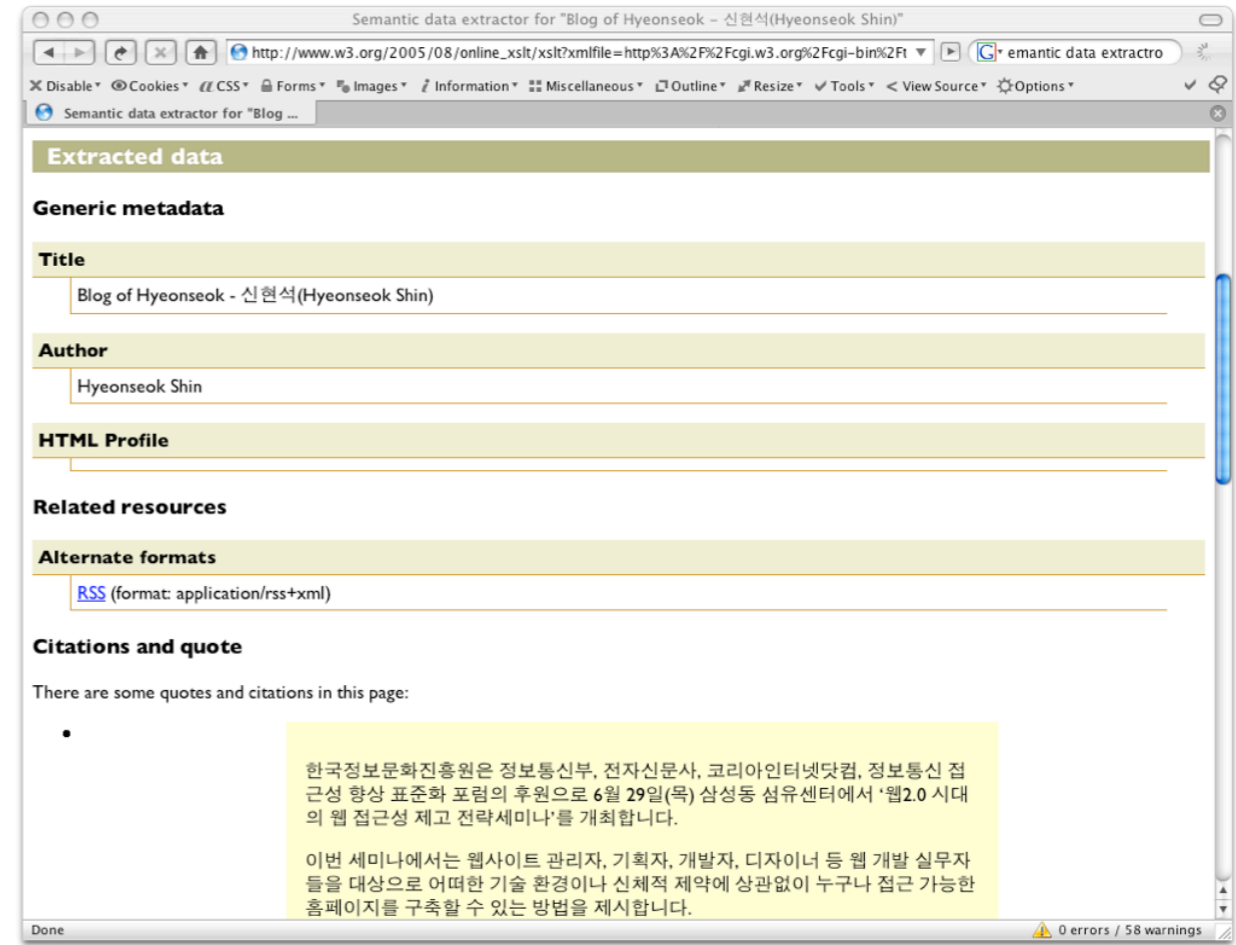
Semantic data extractor for "Blog of Hyeonseok - 신현석(Hyeonseok Shin)"

http://www.w3.org/2005/08/online_xslt/xslt?xmlfile=http%3A%2F%2Fcgi.w3.org%2Fcgi-bin%2Ft

emantic data extractro

Disable Cookies CSS Forms Images Information Miscellaneous Outline Resize Tools View Source Options

Semantic data extractor for "Blog ...

Extracted data

Generic metadata

Title

Blog of Hyeonseok - 신현석(Hyeonseok Shin)

Author

Hyeonseok Shin

HTML Profile

Related resources

Alternate formats

RSS (format: application/rss+xml)

Citations and quote

There are some quotes and citations in this page:

•

한국정보문화진흥원은 정보통신부, 전자신문사, 코리아인터넷닷컴, 정보통신 접근성 향상 표준화 포럼의 후원으로 6월 29일(목) 삼성동 섬유센터에서 '웹2.0 시대의 웹 접근성 제고 전략세미나'를 개최합니다.

이번 세미나에서는 웹사이트 관리자, 기획자, 개발자, 디자이너 등 웹 개발 실무자들을 대상으로 어떠한 기술 환경이나 신체적 제약에 상관없이 누구나 접근 가능한 홈페이지를 구축할 수 있는 방법을 제시합니다.

Done

0 errors / 58 warnings